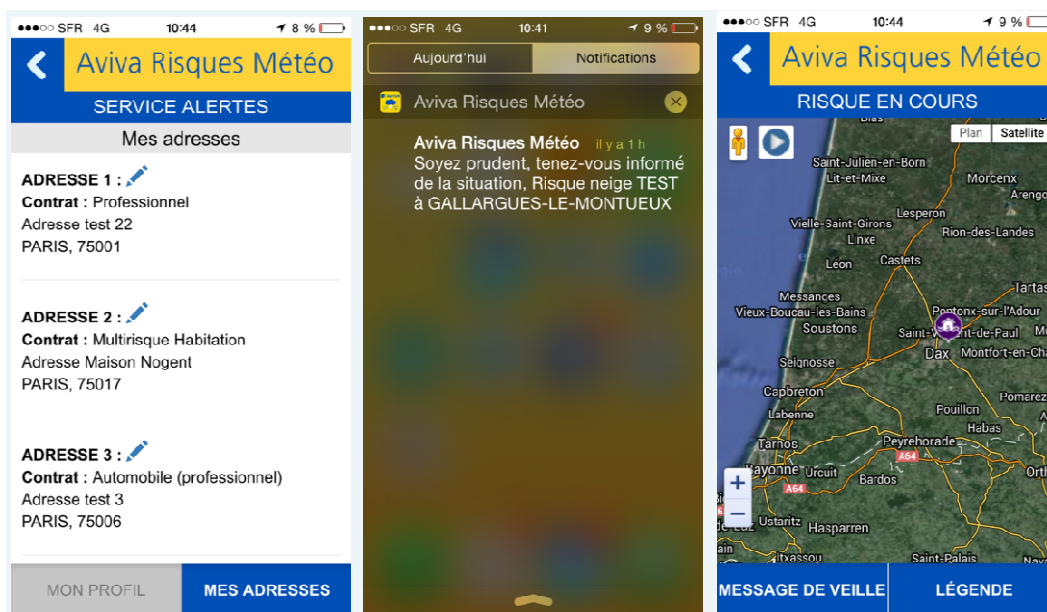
●●●○○ SFR 4G 10:44 8 %

Aviva Risques Météo

SERVICE ALERTES

Mes adresses

ADRESSE 1 :
Contrat : Professionnel
Adresse test 22
PARIS, 75001

ADRESSE 2 :
Contrat : Multirisque Habitation
Adresse Maison Nogent
PARIS, 75017

ADRESSE 3 :
Contrat : Automobile (professionnel)
Adresse test 3
PARIS, 75006

MON PROFIL
MES ADRESSES

●●●○○ SFR 4G 10:41 9 %

Aujourd'hui
Notifications

Aviva Risques Météo

Aviva Risques Météo il y a 1 h
Soyez prudent, tenez-vous informé de la situation, Risque neige TEST à GALLARGUES-LE-MONTUEUX

●●●○○ SFR 4G 10:44 9 %

Aviva Risques Météo

RISQUE EN COURS

Plan Satellite

Saint-Julien-en-Born
Lit-et-Mixe
Morcenx
Arengo
Lesperon
Vielle-Saint-Girons
Linxe
Rion-des-Landes
Léon
Castets
Tartas
Messanges
Vieux-Boucau-les-Bains
Pontonx-sur-l'Adour
Soustons
Saint-Vincent-de-Paul
Seignosse
Dax
Montfort-en-Cha
Capbreton
Pomarez
Labenne
Pouillon
Habas
Tarnos
Peyrehorade
Bayonne
Urcuit
A64
Orth
Bardos
A64
Ustaritz
Hasparren
Itxassou
Saint-Palais

+
−

MESSAGE DE VEILLE
LÉGENDE